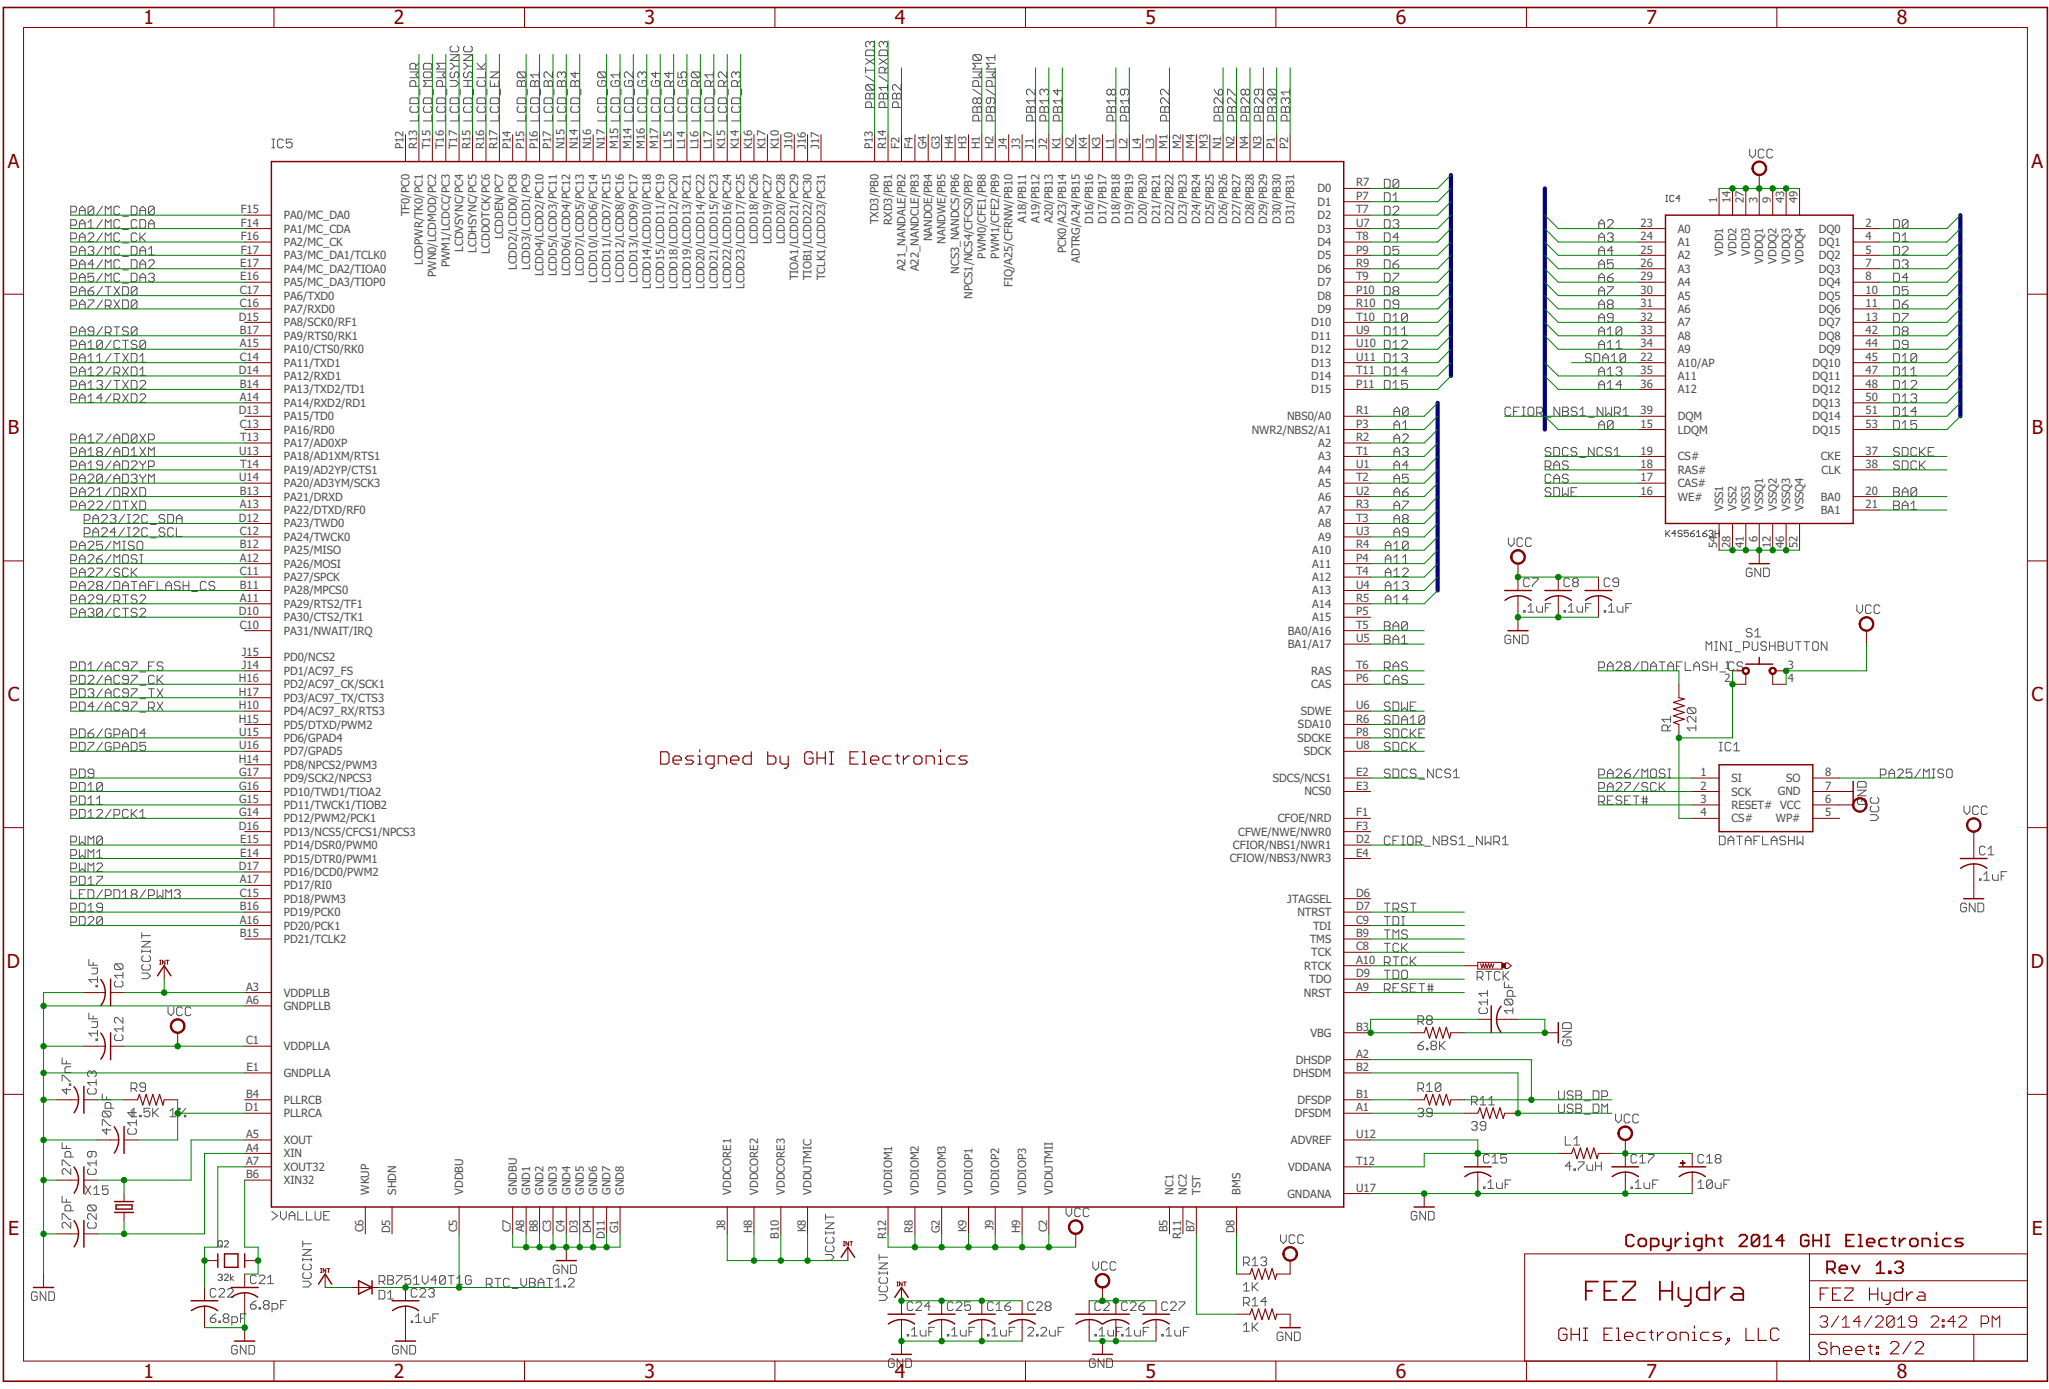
Designed by GHI Electronics

Copyright 2014 GHI Electronics

FEZ Hydra

GHI Electronics, LLC

Rev 1.3

FEZ Hydra

3/14/2019 2:42 PM

Sheet: 2/2

IC5

IC4

K4S56163

IC1

DATAFLASHW

S1

MINI_PUSHBUTTON

PA28/DATAFLASH_CS

PA26/MOSI

PA27/SCK

RESET#

PA25/MISO

SI SO SCK GND RESET# VCC CS# WP#

VCC

GND

C7 C8 C9 .1uF .1uF .1uF

C1 .1uF

R1 120

R8 6.8K

C11 10pF

R10 39

R11 39

USB_DP

USB_DM

L1 4.7uH

C15 .1uF

C17 .1uF

C18 10uF

R13 1K

R14 1K

C24 C25 C16 C28 .1uF .1uF .1uF 2.2uF

C2 C26 C27 .1uF .1uF .1uF

C10 .1uF

C12 .1uF

C13 4.7nF

R9 4.5K 1%

C14 470pF

C19 27pF

X15

C20 27pF

Q2 32k

C22 6.8pF

C21 6.8pF

RB751V40T1G

D1

C23 .1uF

RTC_VBAT1.2

UCCINT

&gt;VALLUE

PA0/MC_DA0 PA1/MC_CDA PA2/MC_CK PA3/MC_DA1 PA4/MC_DA2 PA5/MC_DA3 PA6/TXD0 PA7/RXD0 PA9/RTS0 PA10/CTS0 PA11/TXD1 PA12/RXD1 PA13/TXD2 PA14/RXD2 PA17/AD0XP PA18/AD1XM PA19/AD2YP PA20/AD3YM PA21/DRXD PA22/DTXD PA23/I2C_SDA PA24/I2C_SCL PA25/MISO PA26/MOSI PA27/SCK PA28/DATAFLASH_CS PA29/RTS2 PA30/CTS2

PD1/AC97_FS PD2/AC97_CK PD3/AC97_TX PD4/AC97_RX PD6/GPAD4 PD7/GPAD5 PD9 PD10 PD11 PD12/PCK1 PWM0 PWM1 PWM2 PD17 LED/PD18/PWM3 PD19 PD20

VDDPLLB GNDPLLB VDDPLLA GNDPLLA PLLRCB PLLRCA XOUT XIN XOUT32 XIN32

D0–D15, A0–A14, BA0, BA1, RAS, CAS, SDWE, SDA10, SDCKE, SDCK, SDCS_NCS1, CFIOR_NBS1_NWR1, TRST, TDI, TMS, TCK, RTCK, TDO, RESET#

JTAGSEL NTRST TDI TMS TCK RTCK TDO NRST VBG DHSDP DHSDM DFSDP DFSDM ADVREF VDDANA GNDANA

LCD_PWR LCD_MOD LCD_PWM LCD_VSYNC LCD_HSYNC LCD_CLK LCD_EN LCD_B0 LCD_B1 LCD_B2 LCD_B3 LCD_B4 LCD_G0 LCD_G1 LCD_G2 LCD_G3 LCD_G4 LCD_G5 LCD_R0 LCD_R1 LCD_R2 LCD_R3

PB0/TXD3 PB1/RXD3 PB2 PB8/PWM0 PB9/PWM1 PB12 PB13 PB14 PB18 PB19 PB22 PB26 PB27 PB28 PB29 PB30 PB31

A0 A1 A2 A3 A4 A5 A6 A7 A8 A9 A10/AP A11 A12 DQM LDQM CS# RAS# CAS# WE# CKE CLK BA0 BA1 DQ0–DQ15 VDD1 VDD2 VDD3 VDDQ1 VDDQ2 VDDQ3 VDDQ4 VSS1 VSS2 VSS3 VSSQ1 VSSQ2 VSSQ3 VSSQ4

WKUP SHDN VDDBU GNDBU GND1 GND2 GND3 GND4 GND5 GND6 GND7 GND8 VDDCORE1 VDDCORE2 VDDCORE3 VDDUTMIC VDDIOM1 VDDIOM2 VDDIOM3 VDDIOP1 VDDIOP2 VDDIOP3 VDDUTMII NC1 NC2 TST BMS

1 2 3 4 5 6 7 8

A B C D E